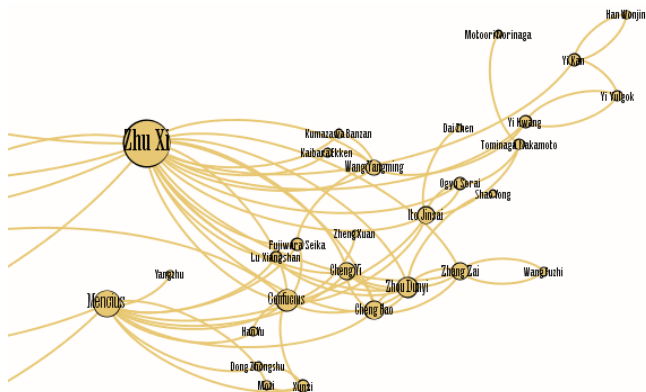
Han Wonjin
Motoori Norinaga
Yi Kan
Yi Yulgok
Zhu Xi
Kumazawa Banzan
Dai Zhen
Yi Hwang
Kaibara Ekken
Tominaga Nakamoto
Wang Yangming
Ogyu Sorai
Shao Yong
Ito Jinsai
Fujiwara Seika
Zheng Xuan
Lu Xiangshan
Yang Zhu
Cheng Yi
Zhang Zai
Wang Fuzhi
Mencius
Zhou Dunyi
Confucius
Cheng Hao
Han Yu
Dong Zhongshu
Mozi
Xunzi